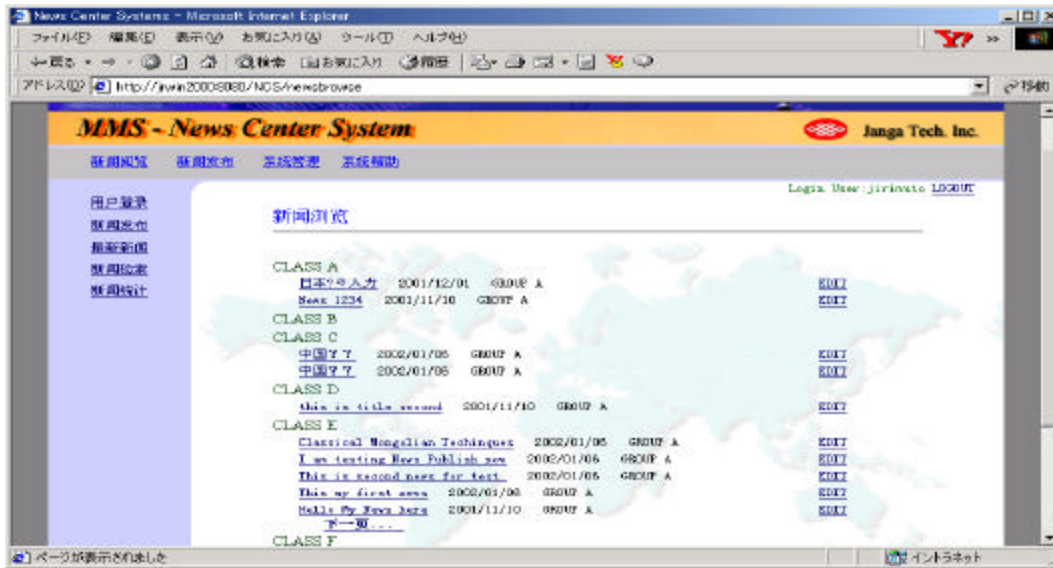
News Center Systems - Microsoft Internet Explorer

ファイル(F) 編集(E) 表示(V) お気に入り(A) ツール(T) ヘルプ(H)

← 戻る • → • 検索 お気に入り 履歴

アドレス(D) http://irwin2000:8080/NCS/newsbrowse

移動

MMS - News Center System

Janga Tech. Inc.

新闻浏览 新闻发布 系统管理 系统帮助

Login User:jirinato LOGOUT

用户登录
新闻发布
最新新闻
新闻检索
新闻统计

新闻浏览

CLASS A

日本??入力 2001/12/01 GROUP A EDIT

News 1234 2001/11/10 GROUP A EDIT

CLASS B

CLASS C

中国?? 2002/01/06 GROUP A EDIT

中国?? 2002/01/06 GROUP A EDIT

CLASS D

this is title second 2001/11/10 GROUP A EDIT

CLASS E

Classical Mongolian Techinques 2002/01/06 GROUP A EDIT

I am testing News Publish now 2002/01/06 GROUP A EDIT

This is second news for test 2002/01/06 GROUP A EDIT

This my first news 2002/01/06 GROUP A EDIT

Hello My News here 2001/11/10 GROUP A EDIT

下一页...

CLASS F

ページが表示されました

イントラネット